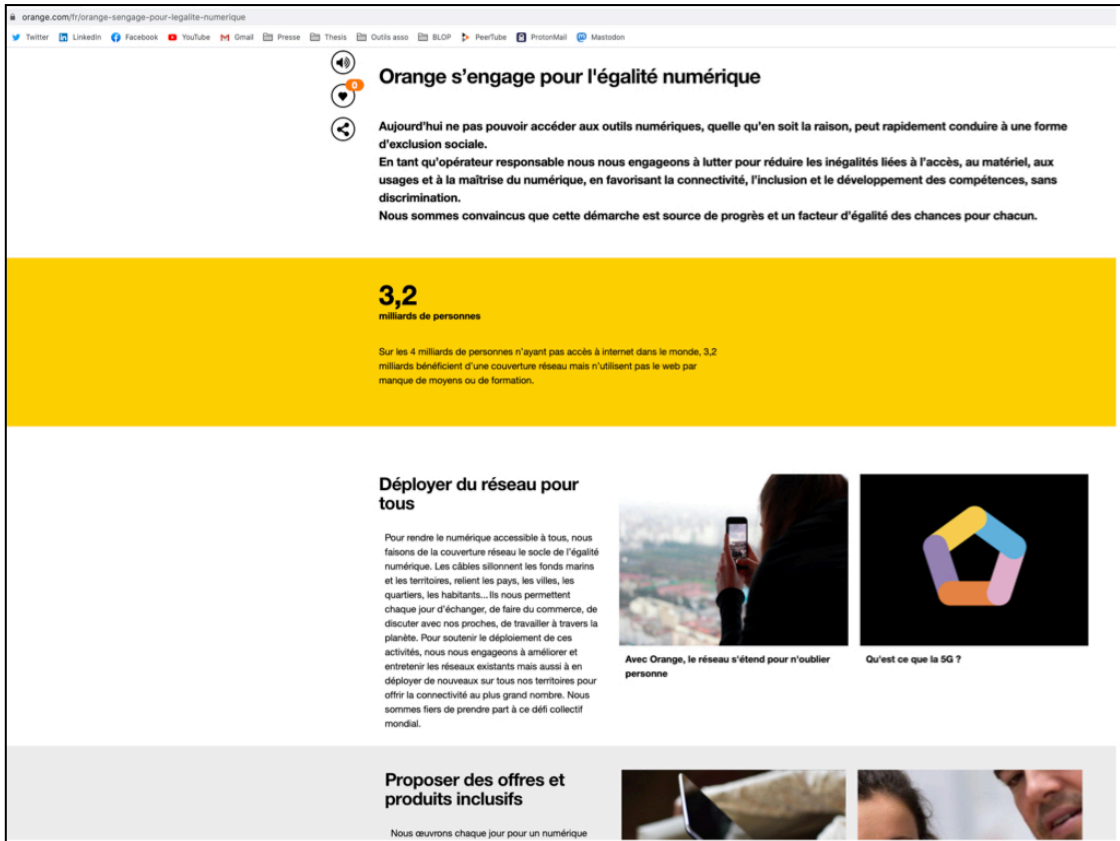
orange.com/fr/orange-sengage-pour-legalite-numerique

Twitter LinkedIn Facebook YouTube Gmail Presse Thesis Outils asso BLOP PeerTube ProtonMail Mastodon

0

Orange s'engage pour l'égalité numérique

Aujourd'hui ne pas pouvoir accéder aux outils numériques, quelle qu'en soit la raison, peut rapidement conduire à une forme d'exclusion sociale.
En tant qu'opérateur responsable nous nous engageons à lutter pour réduire les inégalités liées à l'accès, au matériel, aux usages et à la maîtrise du numérique, en favorisant la connectivité, l'inclusion et le développement des compétences, sans discrimination.
Nous sommes convaincus que cette démarche est source de progrès et un facteur d'égalité des chances pour chacun.

3,2
milliards de personnes

Sur les 4 milliards de personnes n'ayant pas accès à internet dans le monde, 3,2 milliards bénéficient d'une couverture réseau mais n'utilisent pas le web par manque de moyens ou de formation.

Déployer du réseau pour tous

Pour rendre le numérique accessible à tous, nous faisons de la couverture réseau le socle de l'égalité numérique. Les câbles sillonnent les fonds marins et les territoires, relient les pays, les villes, les quartiers, les habitants... Ils nous permettent chaque jour d'échanger, de faire du commerce, de discuter avec nos proches, de travailler à travers la planète. Pour soutenir le déploiement de ces activités, nous nous engageons à améliorer et entretenir les réseaux existants mais aussi à en déployer de nouveaux sur tous nos territoires pour offrir la connectivité au plus grand nombre. Nous sommes fiers de prendre part à ce défi collectif mondial.

Avec Orange, le réseau s'étend pour n'oublier personne

Qu'est ce que la 5G ?

Proposer des offres et produits inclusifs

Nous œuvrons chaque jour pour un numérique